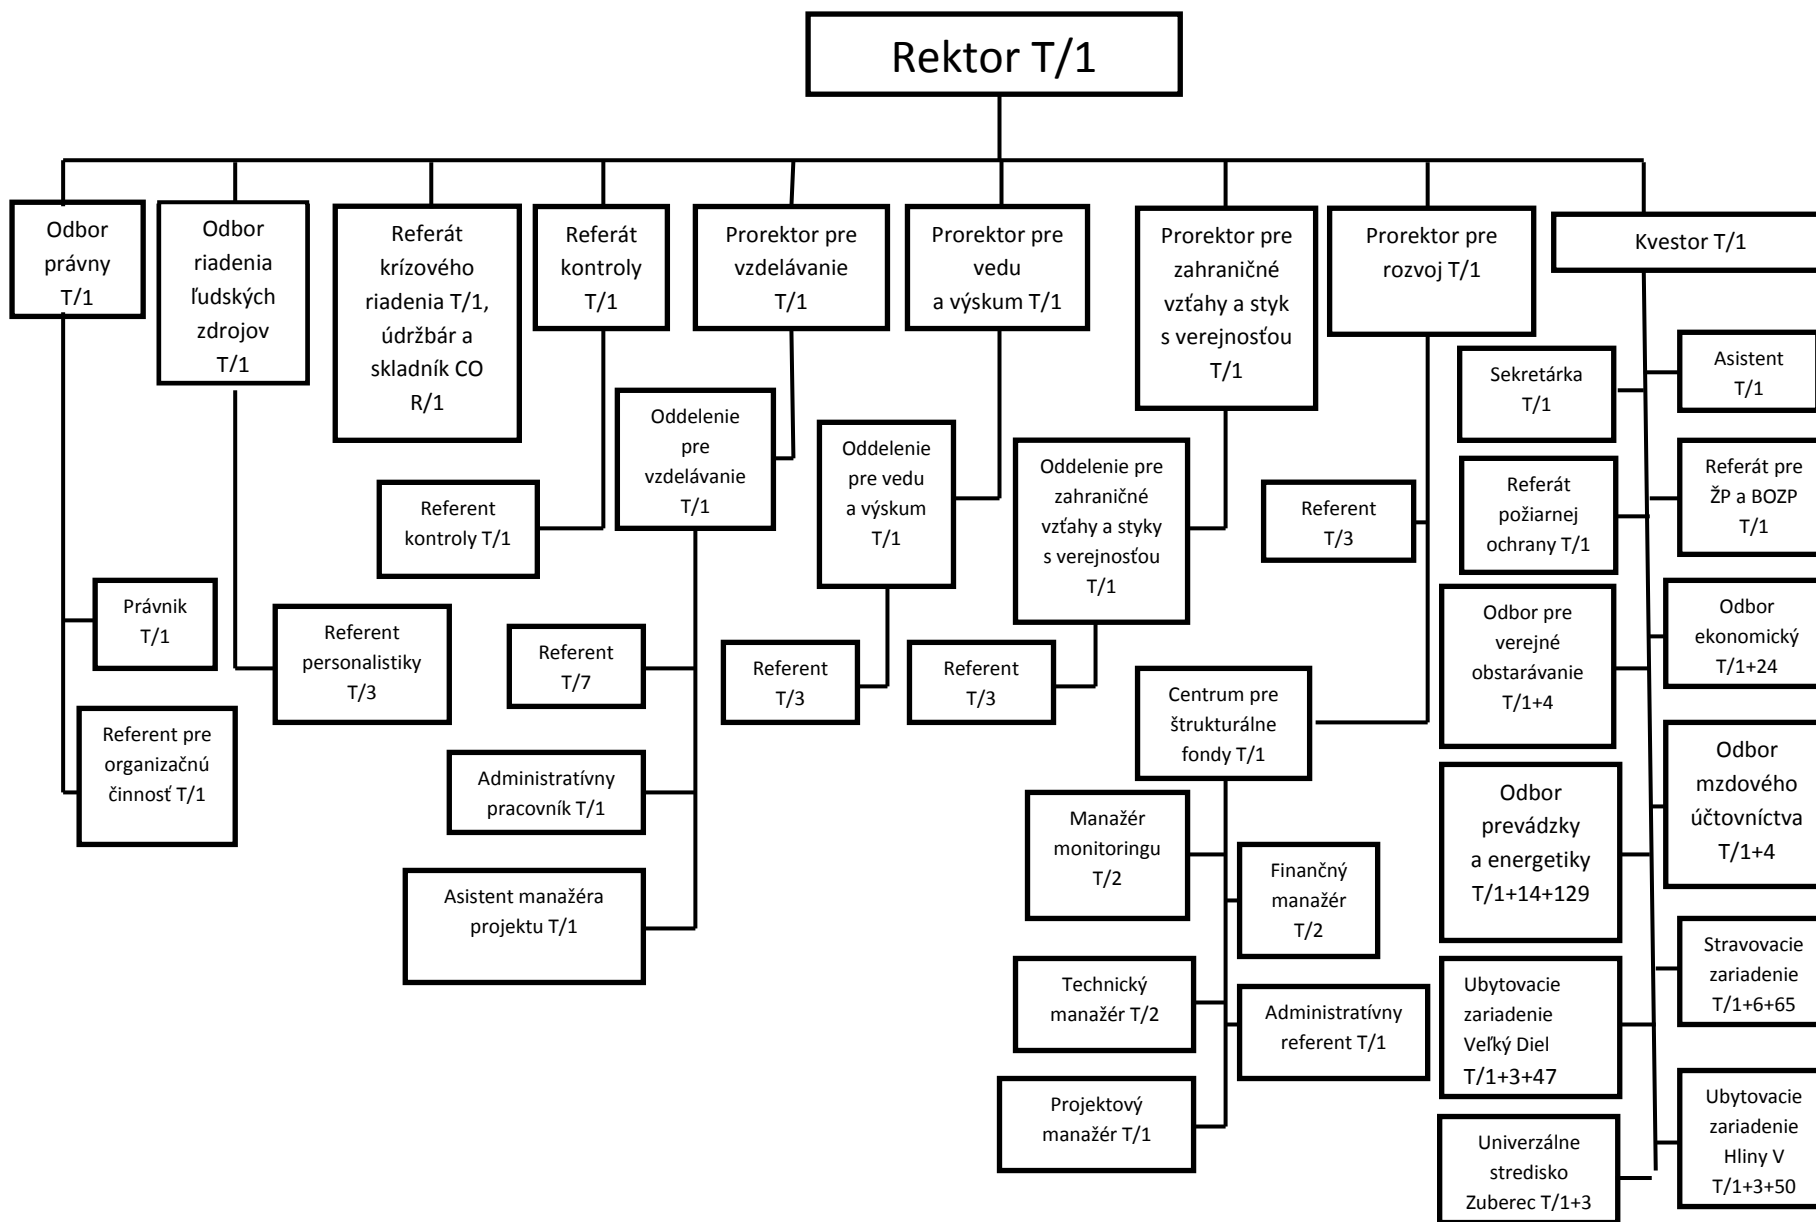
Rektor T/1

Odbor právny T/1

Právnik T/1

Referent pre organizačnú činnosť T/1

Odbor riadenia ľudských zdrojov T/1

Referent personalistiky T/3

Referát krízového riadenia T/1, údržbár a skladník CO R/1

Referát kontroly T/1

Referent kontroly T/1

Prorektor pre vzdelávanie T/1

Oddelenie pre vzdelávanie T/1

Referent T/7

Administratívny pracovník T/1

Asistent manažéra projektu T/1

Prorektor pre vedu a výskum T/1

Oddelenie pre vedu a výskum T/1

Referent T/3

Prorektor pre zahraničné vzťahy a styk s verejnosťou T/1

Oddelenie pre zahraničné vzťahy a styky s verejnosťou T/1

Referent T/3

Prorektor pre rozvoj T/1

Referent T/3

Centrum pre štrukturálne fondy T/1

Manažér monitoringu T/2

Finančný manažér T/2

Technický manažér T/2

Administratívny referent T/1

Projektový manažér T/1

Kvestor T/1

Sekretárka T/1

Asistent T/1

Referát požiarnej ochrany T/1

Referát pre ŽP a BOZP T/1

Odbor pre verejné obstarávanie T/1+4

Odbor ekonomický T/1+24

Odbor prevádzky a energetiky T/1+14+129

Odbor mzdového účtovníctva T/1+4

Ubytovacie zariadenie Veľký Diel T/1+3+47

Stravovacie zariadenie T/1+6+65

Univerzálne stredisko Zuberec T/1+3

Ubytovacie zariadenie Hliny V T/1+3+50